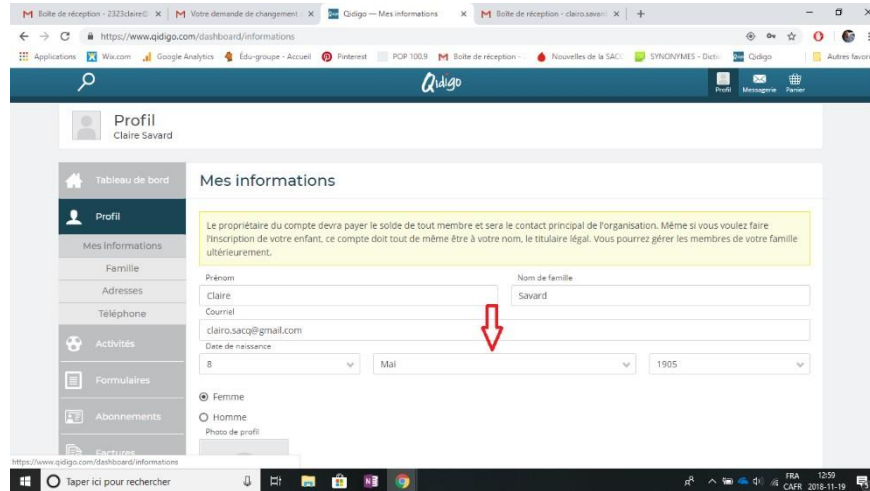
M Boîte de réception - 2323claire@ × | M Votre demande de changement × | Qidigo — Mes informations × | M Boîte de réception - clairo.savard × | +

https://www.qidigo.com/dashboard/informations

Applications | Wix.com | Google Analytics | Édu-groupe - Accueil | Pinterest | POP 100.9 | M Boîte de réception - | Nouvelles de la SACC | SYNONYMES - Dictio | Qidigo | Autres favoris

Qidigo

Profil | Messagerie | Panier

Profil
Claire Savard

Tableau de bord
Profil
Mes informations
Famille
Adresses
Téléphone
Activités
Formulaires
Abonnements
Factures

Mes informations

Le propriétaire du compte devra payer le solde de tout membre et sera le contact principal de l'organisation. Même si vous voulez faire l'inscription de votre enfant, ce compte doit tout de même être à votre nom, le titulaire légal. Vous pourrez gérer les membres de votre famille ultérieurement.

Prénom
Claire
Nom de famille
Savard
Courriel
clairo.sacq@gmail.com
Date de naissance
8 | Mai | 1905

Femme
Homme
Photo de profil

https://www.qidigo.com/dashboard/informations

Taper ici pour rechercher

FRA CAFR 12:59 2018-11-19